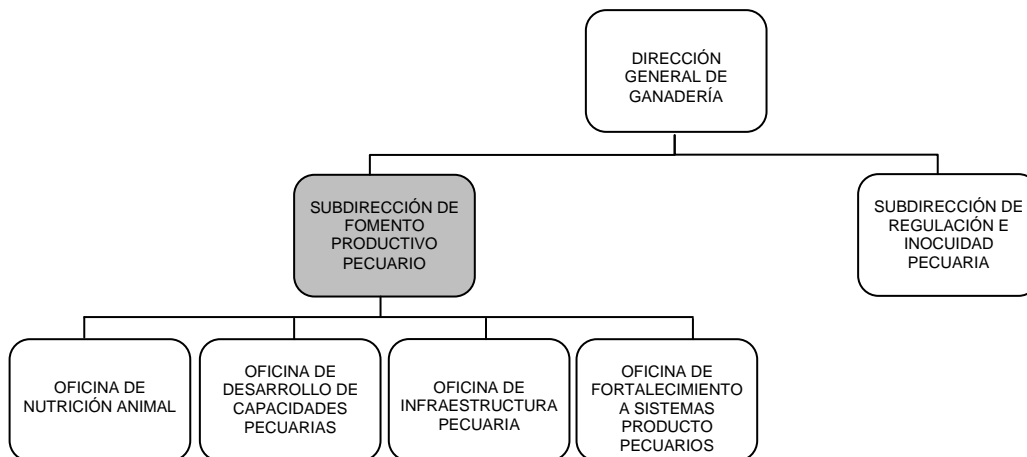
DIRECCIÓN GENERAL DE GANADERÍA

SUBDIRECCIÓN DE FOMENTO PRODUCTIVO PECUARIO

SUBDIRECCIÓN DE REGULACIÓN E INOCUIDAD PECUARIA

OFICINA DE NUTRICIÓN ANIMAL

OFICINA DE DESARROLLO DE CAPACIDADES PECUARIAS

OFICINA DE INFRAESTRUCTURA PECUARIA

OFICINA DE FORTALECIMIENTO A SISTEMAS PRODUCTO PECUARIOS